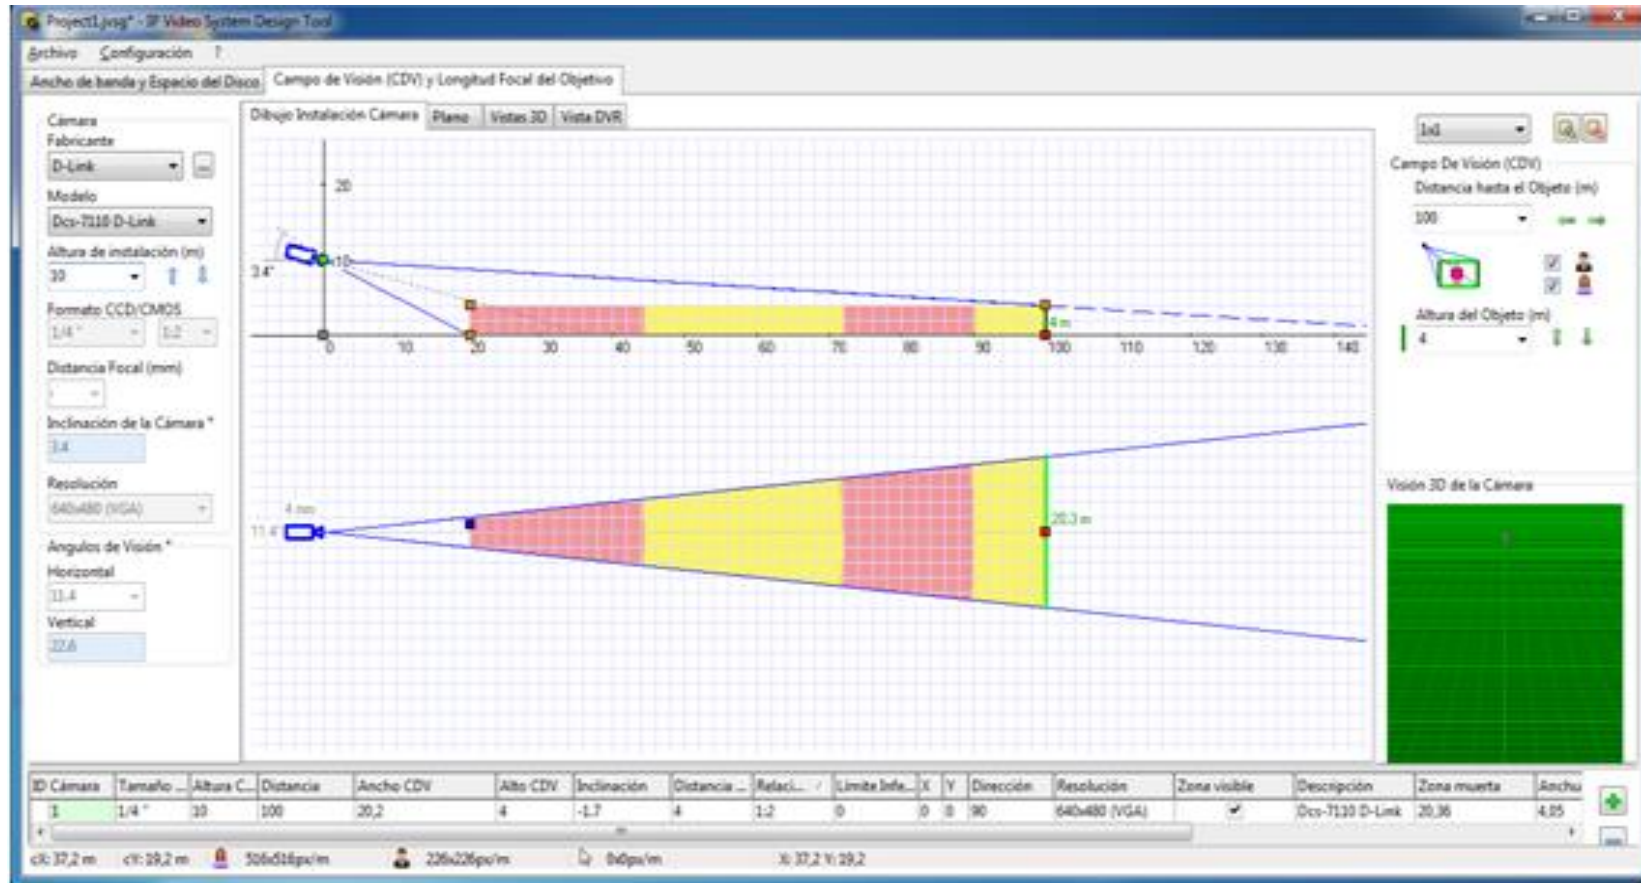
Project1.jvsg* - IP Video System Design Tool

Archivo Configuración ?

Ancho de banda y Espacio del Disco | Campo de Visión (CDV) y Longitud Focal del Objetivo

Cámara
Fabricante
D-Link
Modelo
Dcs-7110 D-Link
Altura de instalación (m)
10
Formato CCD/CMOS
1/4 " 1:2
Distancia Focal (mm)
Inclinación de la Cámara *
3.4
Resolución
640x480 (VGA)
Angulos de Visión *
Horizontal
11.4
Vertical
22.6

Dibujo Instalación Cámara | Plano | Vistas 3D | Vista DVR

20
10
3.4°
4 m
0 10 20 30 40 50 60 70 80 90 100 110 120 130 140
4 mm
11.4°
20.3 m

1x1
Campo De Visión (CDV)
Distancia hasta el Objeto (m)
100
Altura del Objeto (m)
4
Visión 3D de la Cámara

| ID Cámara | Tamaño ... | Altura C... | Distancia | Ancho CDV | Alto CDV | Inclinación | Distancia ... | Relaci... | Límite Infe... | X | Y | Dirección | Resolución | Zona visible | Descripción | Zona muerta | Anchu |
|---|---|---|---|---|---|---|---|---|---|---|---|---|---|---|---|---|---|
| 1 | 1/4 " | 10 | 100 | 20,2 | 4 | -1,7 | 4 | 1:2 | 0 | 0 | 0 | 90 | 640x480 (VGA) | ✔ | Dcs-7110 D-Link | 20,36 | 4,05 |

cX: 37,2 m cY: 19,2 m 506x506px/m 226x226px/m 0x0px/m X: 37,2 Y: 19,2